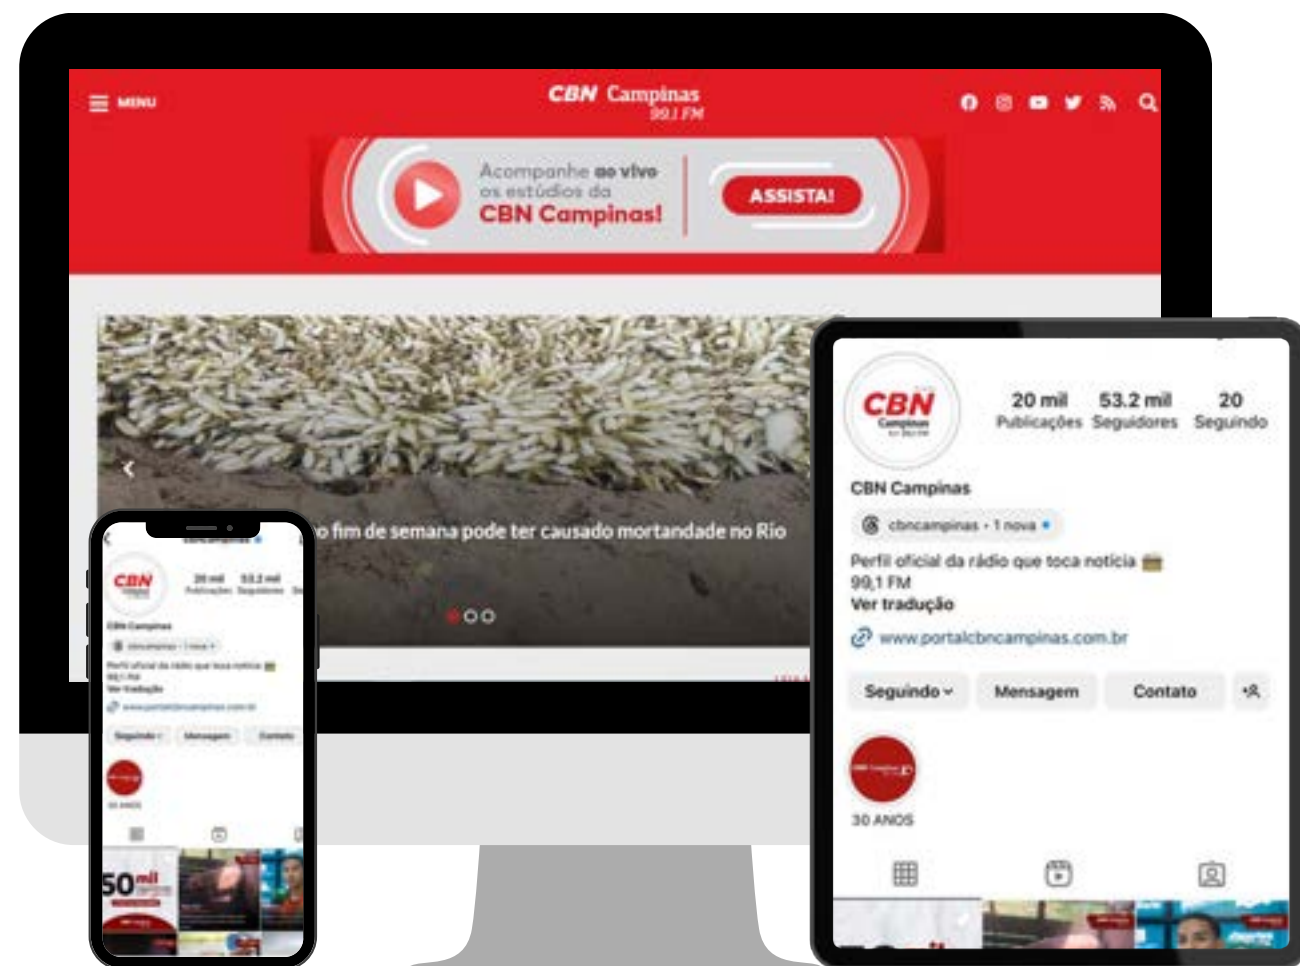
MENU

CBN Campinas
99,1 FM

Acompanhe ao vivo os estúdios da CBN Campinas!

ASSISTA!

o fim de semana pode ter causado mortandade no Rio

CBN
Campinas

20 mil
Publicações

53.2 mil
Seguidores

20
Seguindo

CBN Campinas

cbncampinas • 1 nova

Perfil oficial da rádio que toca notícia
99,1 FM
Ver tradução

www.portalcbncampinas.com.br

Seguindo

Mensagem

Contato

30 ANOS

CBN

20 mil
Publicações

53.2 mil
Seguidores

CBN Campinas

cbncampinas • 1 nova

Perfil oficial da rádio que toca notícia
99,1 FM
Ver tradução

www.portalcbncampinas.com.br

Seguindo

Mensagem

Contato

30 ANOS

50 mil